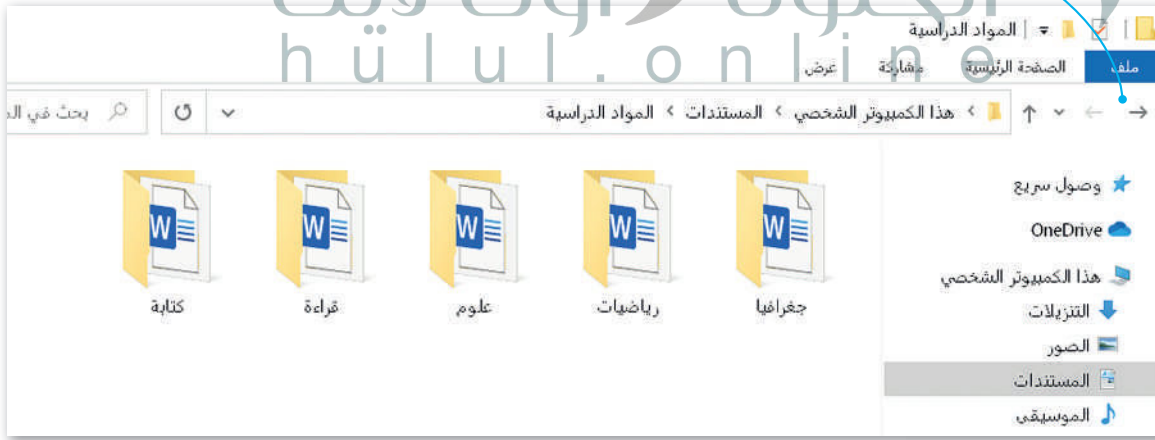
hulul.online

المواد الدراسية

ملف الصفحة الرئيسية مشاركة عرض

هذا الكمبيوتر الشخصي > المستندات > المواد الدراسية

بحث في ال

وصول سريع
OneDrive
هذا الكمبيوتر الشخصي
التنزيلات
الصور
المستندات
الموسيقى

جغرافيا
رياضيات
علوم
قراءة
كتابة